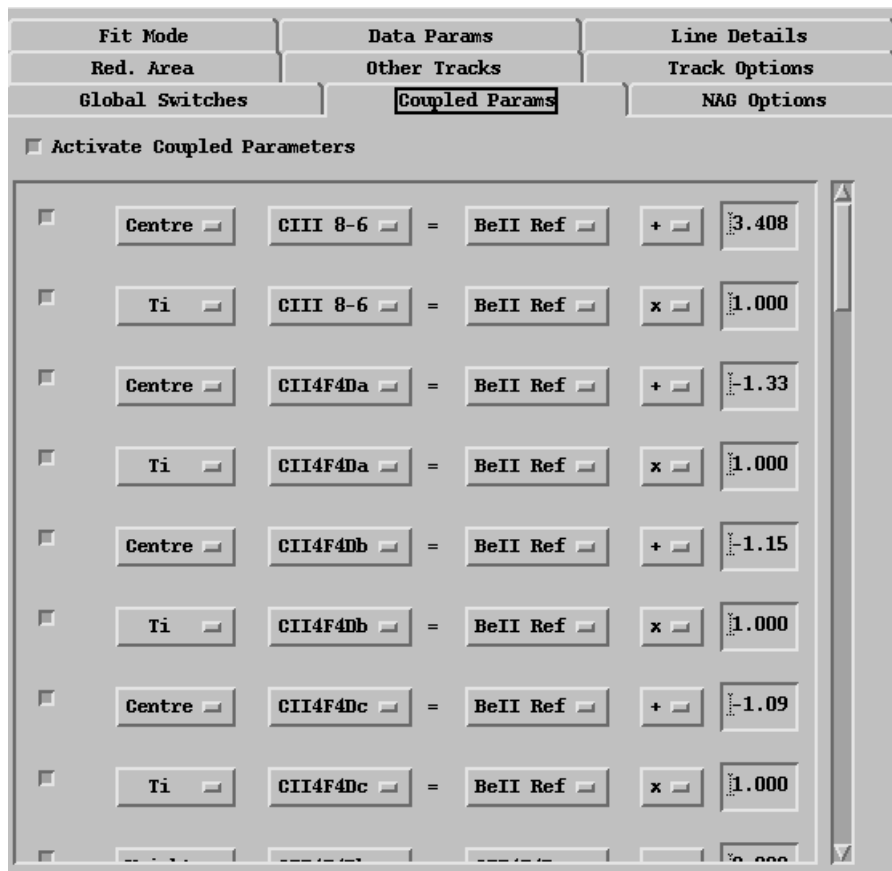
Fit Mode
Data Params
Line Details
Red. Area
Other Tracks
Track Options
Global Switches
Coupled Params
NAG Options

Activate Coupled Parameters

| | | | | | | |
|---|---|---|---|---|---|---|
| | Centre | CIII 8-6 | = | BeII Ref | + | 3.408 |
| | Ti | CIII 8-6 | = | BeII Ref | x | 1.000 |
| | Centre | CII4F4Da | = | BeII Ref | + | -1.33 |
| | Ti | CII4F4Da | = | BeII Ref | x | 1.000 |
| | Centre | CII4F4Db | = | BeII Ref | + | -1.15 |
| | Ti | CII4F4Db | = | BeII Ref | x | 1.000 |
| | Centre | CII4F4Dc | = | BeII Ref | + | -1.09 |
| | Ti | CII4F4Dc | = | BeII Ref | x | 1.000 |
| | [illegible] | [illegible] | | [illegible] | | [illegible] |